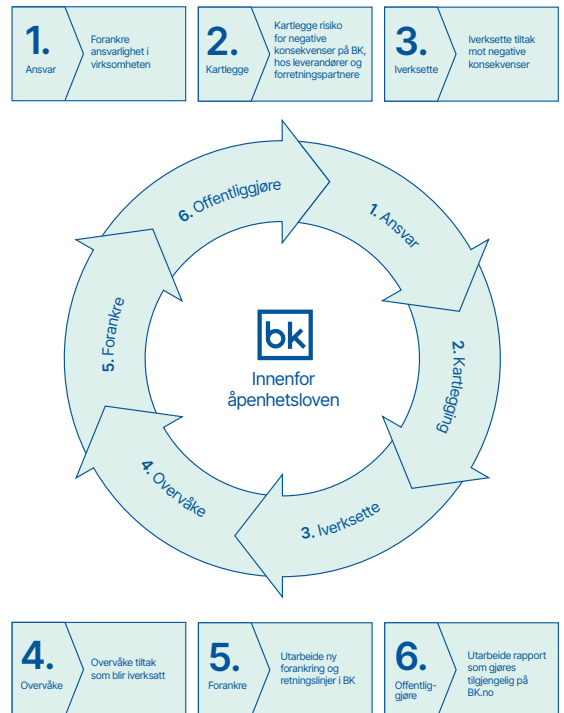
1.
Ansvar

Forankre ansvarlighet i virksomheten

2.
Kartlegge

Kartlegge risiko for negative konsekvenser på BK, hos leverandører og forretningspartnere

3.
Iverksette

Iverksette tiltak mot negative konsekvenser

6. Offentliggjøre

1. Ansvar

2. Kartlegging

3. Iverksette

4. Overvåke

5. Forankre

bk

Innenfor åpenhetsloven

4.
Overvåke

Overvåke tiltak som blir iverksatt

5.
Forankre

Utarbeide ny forankring og retningslinjer i BK

6.
Offentlig-gjøre

Utarbeide rapport som gjøres tilgjengelig på BK.no